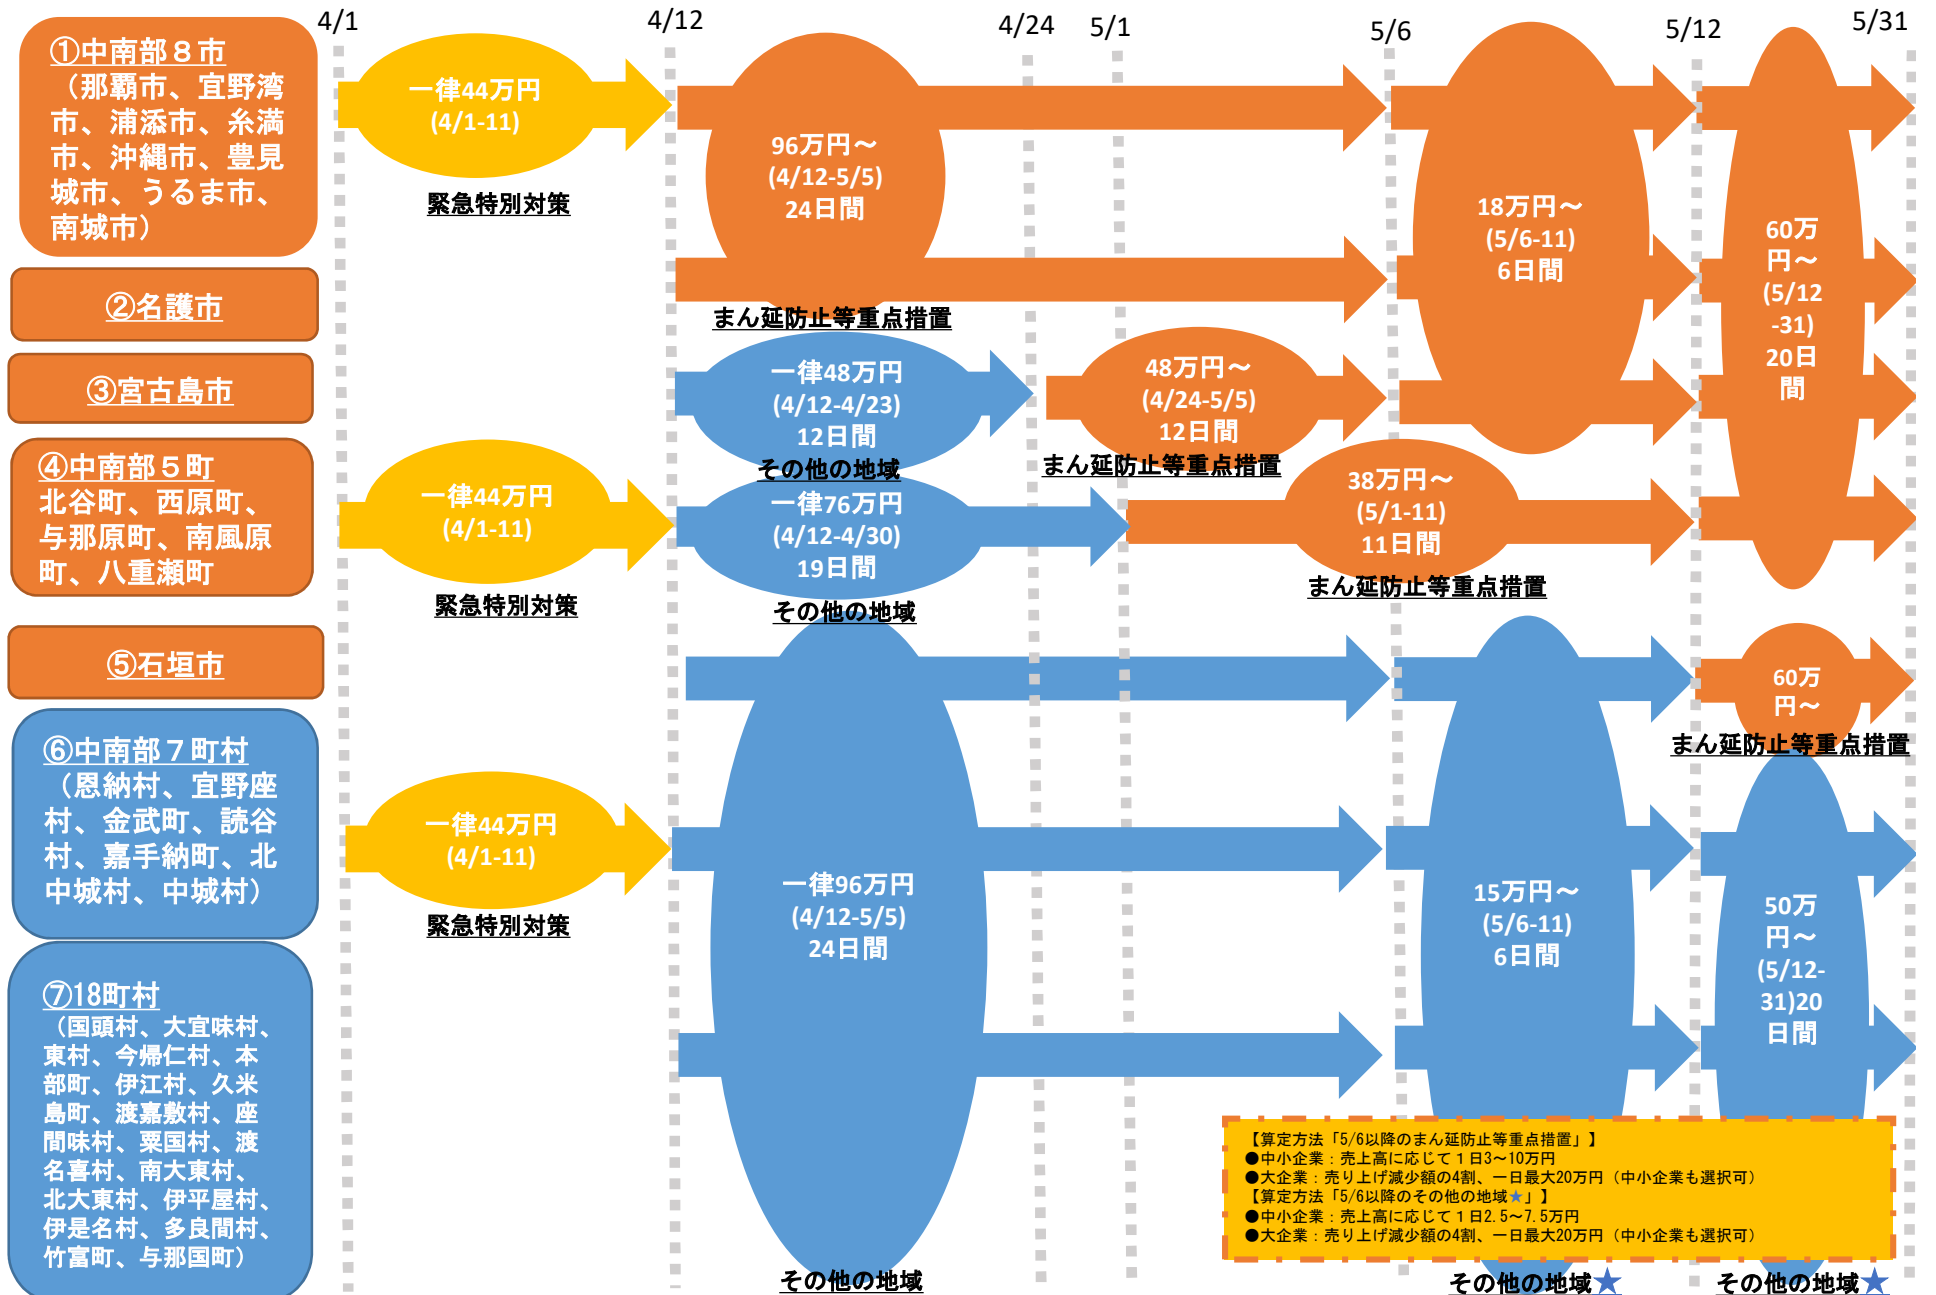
4/1
4/12
4/24
5/1
5/6
5/12
5/31

①中南部８市
（那覇市、宜野湾市、浦添市、糸満市、沖縄市、豊見城市、うるま市、南城市）

②名護市

③宮古島市

④中南部５町
北谷町、西原町、与那原町、南風原町、八重瀬町

⑤石垣市

⑥中南部７町村
（恩納村、宜野座村、金武町、読谷村、嘉手納町、北中城村、中城村）

⑦18町村
（国頭村、大宜味村、東村、今帰仁村、本部町、伊江村、久米島町、渡嘉敷村、座間味村、粟国村、渡名喜村、南大東村、北大東村、伊平屋村、伊是名村、多良間村、竹富町、与那国町）

一律44万円
(4/1-11)
緊急特別対策

96万円～
(4/12-5/5)
24日間
まん延防止等重点措置

18万円～
(5/6-11)
6日間

60万円～
(5/12-31)
20日間

一律48万円
(4/12-4/23)
12日間
その他の地域

48万円～
(4/24-5/5)
12日間
まん延防止等重点措置

一律44万円
(4/1-11)
緊急特別対策

一律76万円
(4/12-4/30)
19日間
その他の地域

38万円～
(5/1-11)
11日間
まん延防止等重点措置

60万円～
まん延防止等重点措置

一律44万円
(4/1-11)
緊急特別対策

一律96万円
(4/12-5/5)
24日間
その他の地域

15万円～
(5/6-11)
6日間
その他の地域★

50万円～
(5/12-31)20日間
その他の地域★

【算定方法「5/6以降のまん延防止等重点措置」】
●中小企業：売上高に応じて１日3～10万円
●大企業：売り上げ減少額の4割、一日最大20万円（中小企業も選択可）
【算定方法「5/6以降のその他の地域★」】
●中小企業：売上高に応じて１日2.5～7.5万円
●大企業：売り上げ減少額の4割、一日最大20万円（中小企業も選択可）